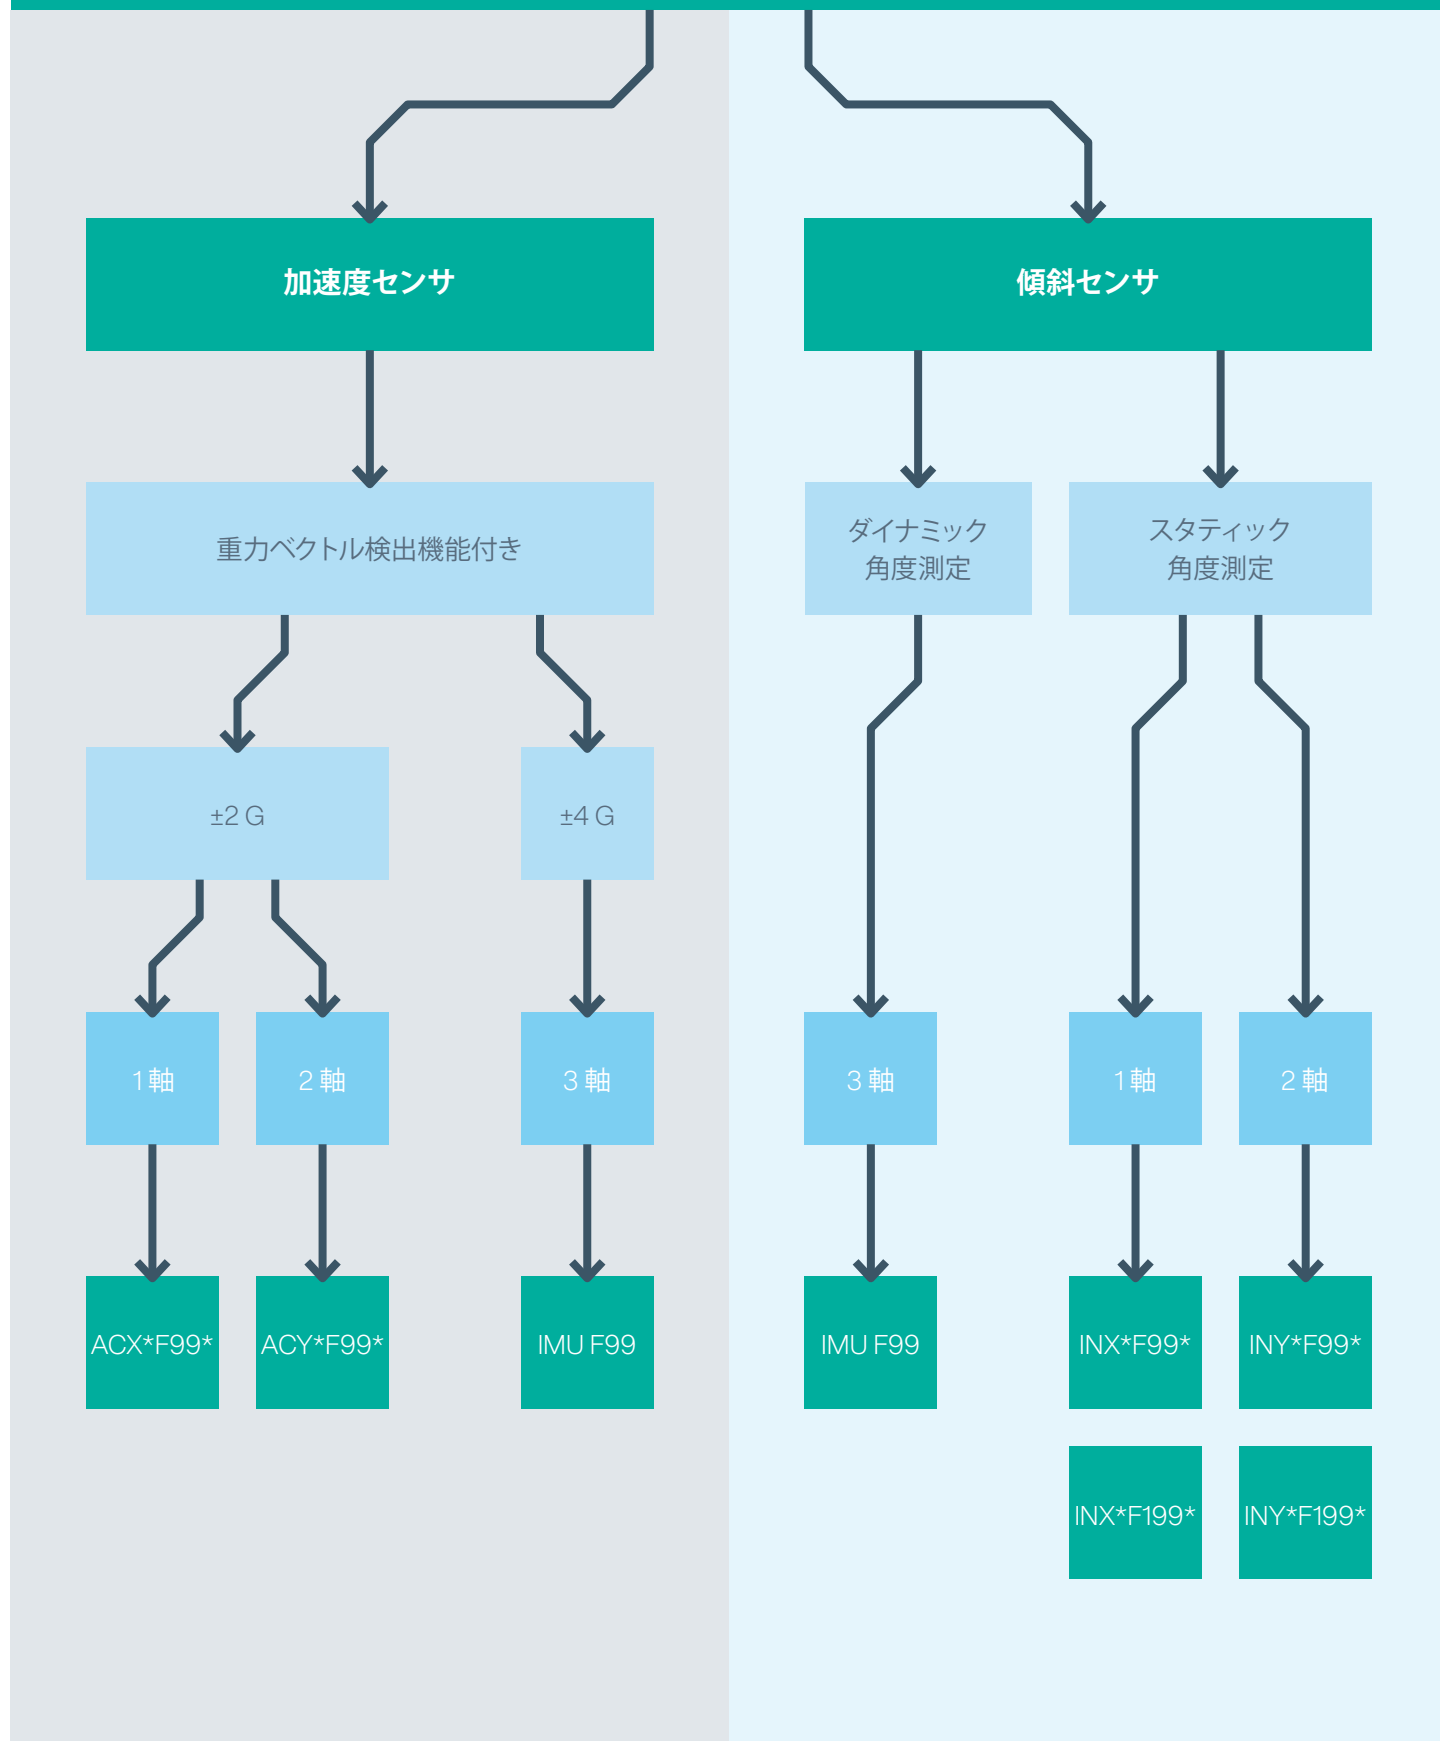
加速度センサ

重力ベクトル検出機能付き

±2 G

1軸

ACX*F99*

2軸

ACY*F99*

±4 G

3軸

IMU F99

傾斜センサ

ダイナミック角度測定

3軸

IMU F99

スタティック角度測定

1軸

INX*F99*

INX*F199*

2軸

INY*F99*

INY*F199*